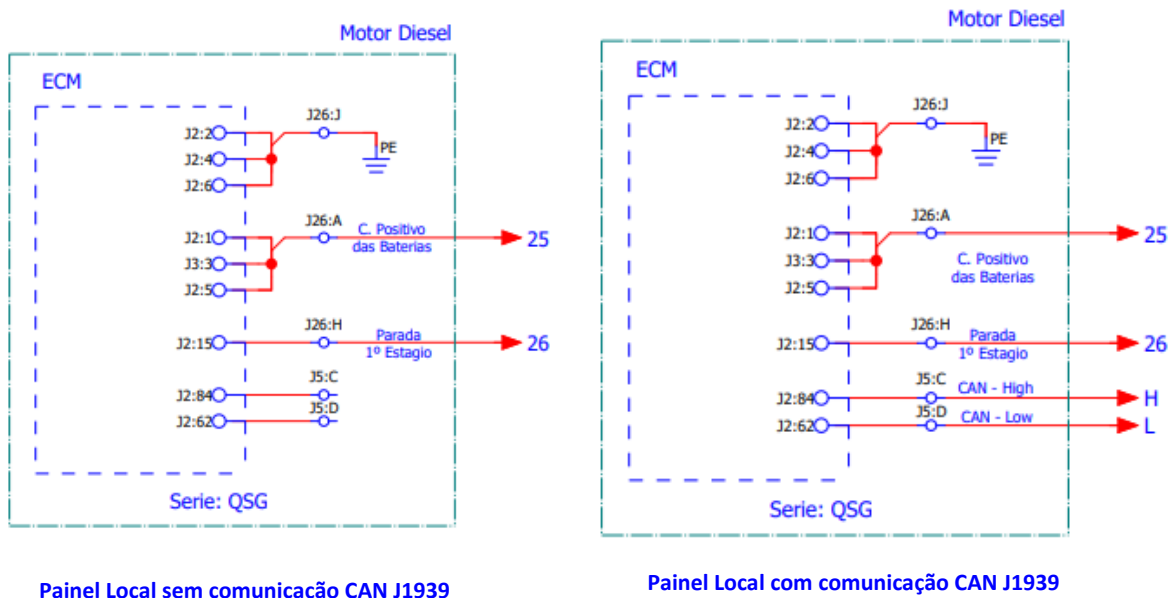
Motor Diesel

ECM

J2:2
J2:4
J2:6
J26:J
PE

J2:1
J3:3
J2:5
J26:A
C. Positivo das Baterias
25

J2:15
J26:H
Parada 1º Estagio
26

J2:84
J2:62
J5:C
J5:D

Serie: QSG

Painel Local sem comunicacão CAN J1939

Motor Diesel

ECM

J2:2
J2:4
J2:6
J26:J
PE

J2:1
J3:3
J2:5
J26:A
C. Positivo das Baterias
25

J2:15
J26:H
Parada 1º Estagio
26

J2:84
J2:62
J5:C
CAN - High
H
J5:D
CAN - Low
L

Serie: QSG

Painel Local com comunicação CAN J1939